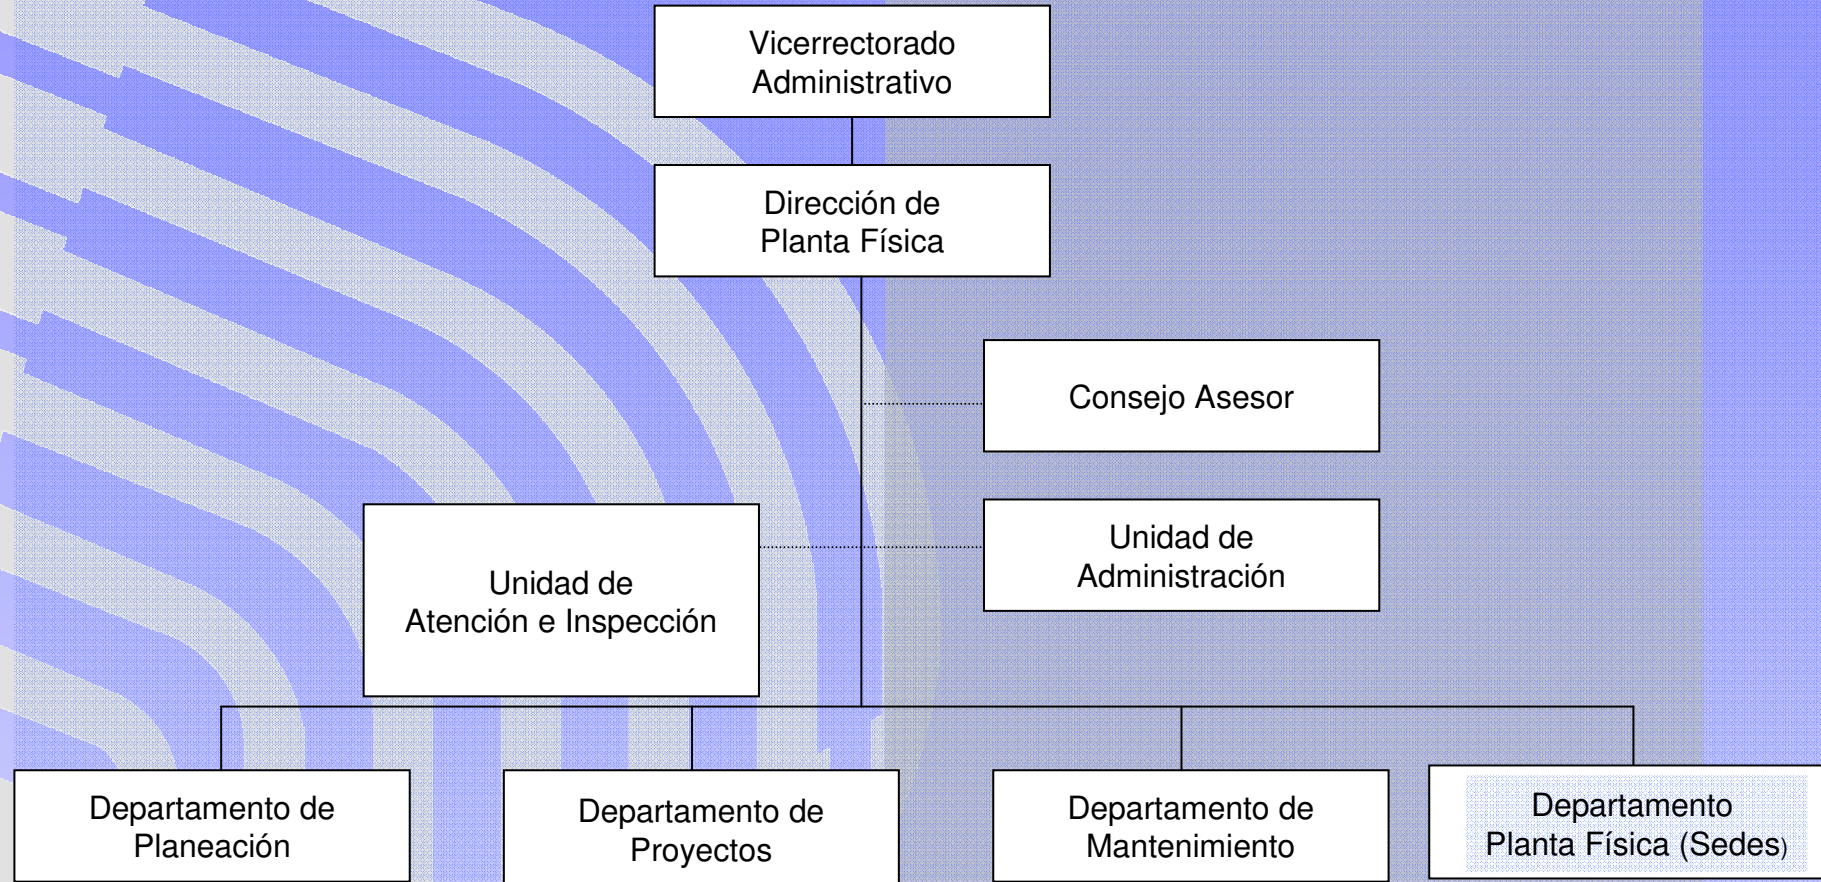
Vicerrectorado Administrativo

Dirección de Planta Física

Consejo Asesor

Unidad de Atención e Inspección

Unidad de Administración

Departamento de Planeación

Departamento de Proyectos

Departamento de Mantenimiento

Departamento Planta Física (Sedes)